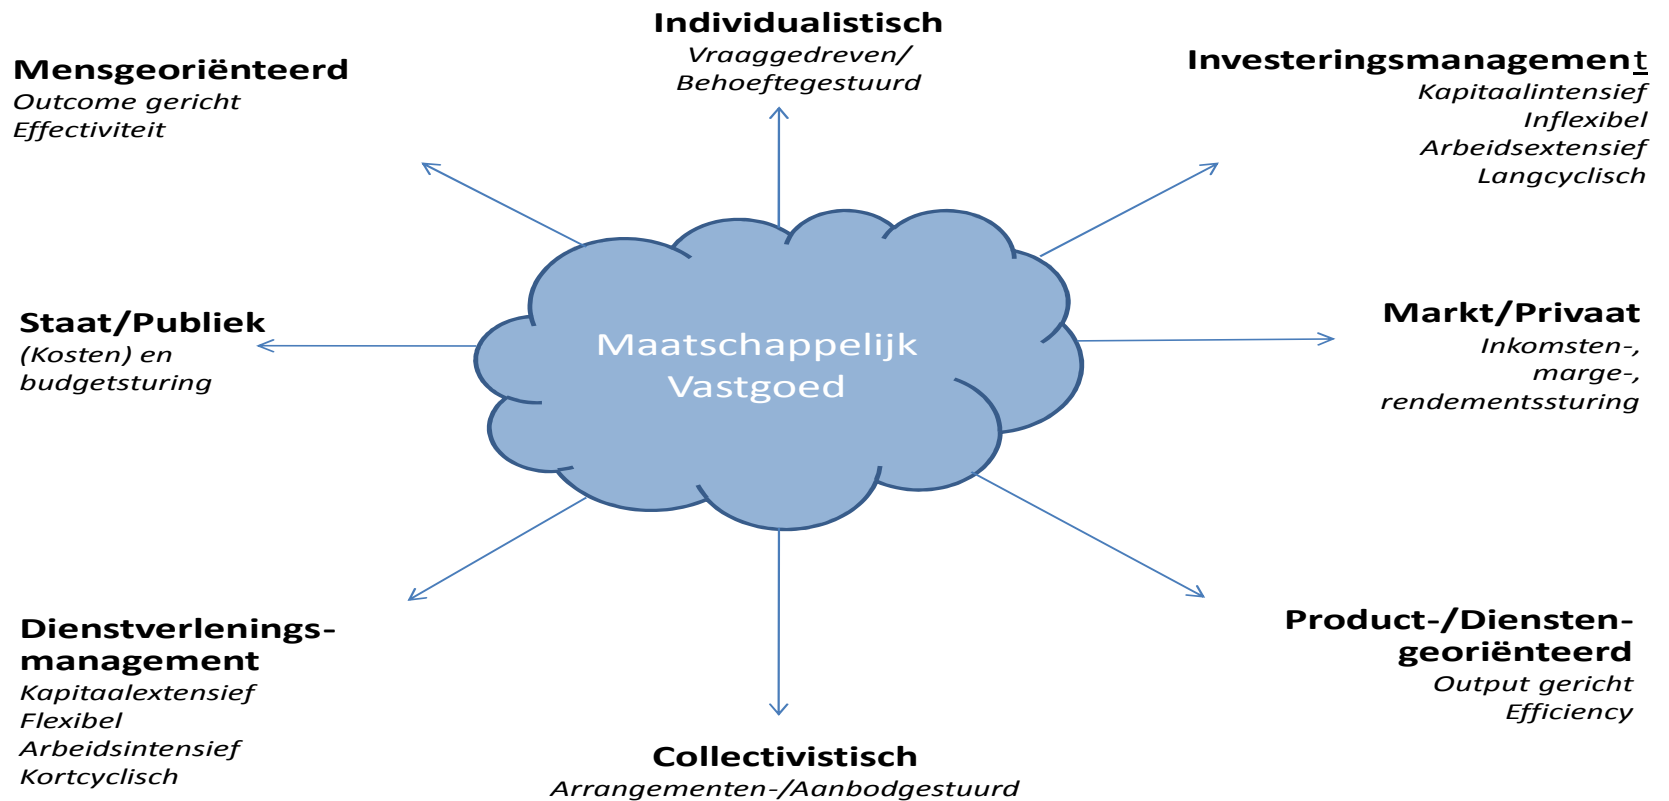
Individualistisch
Vraaggedreven/
Behoeftegestuurd

Mensgeoriënteerd
Outcome gericht
Effectiviteit

Investeringsmanagement
Kapitaalintensief
Inflexibel
Arbeidsextensief
Langcyclisch

Staat/Publiek
(Kosten) en
budgetsturing

Maatschappelijk
Vastgoed

Markt/Privaat
Inkomsten-,
marge-,
rendementssturing

Dienstverlenings-
management
Kapitaalextensief
Flexibel
Arbeidsintensief
Kortcyclisch

Product-/Diensten-
georiënteerd
Output gericht
Efficiency

Collectivistisch
Arrangementen-/Aanbodgestuurd